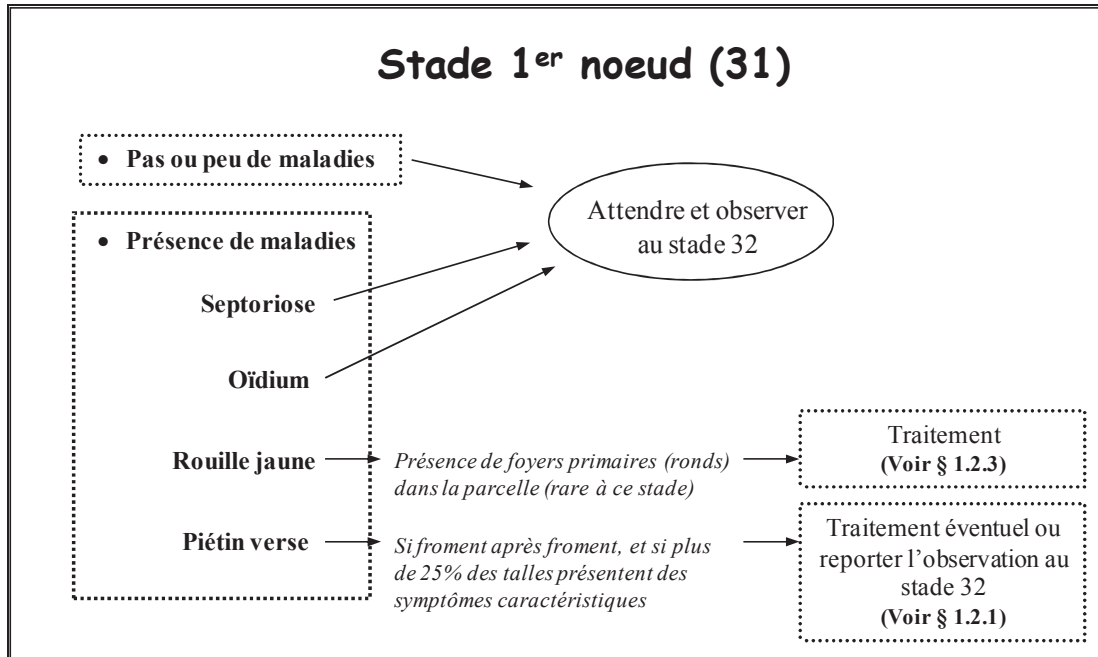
Stade 1$^{er}$ noeud (31)

• Pas ou peu de maladies

Attendre et observer au stade 32

• Présence de maladies

Septoriose

Oïdium

Rouille jaune

Présence de foyers primaires (ronds) dans la parcelle (rare à ce stade)

Traitement
(Voir § 1.2.3)

Piétin verse

Si froment après froment, et si plus de 25% des talles présentent des symptômes caractéristiques

Traitement éventuel ou reporter l'observation au stade 32
(Voir § 1.2.1)